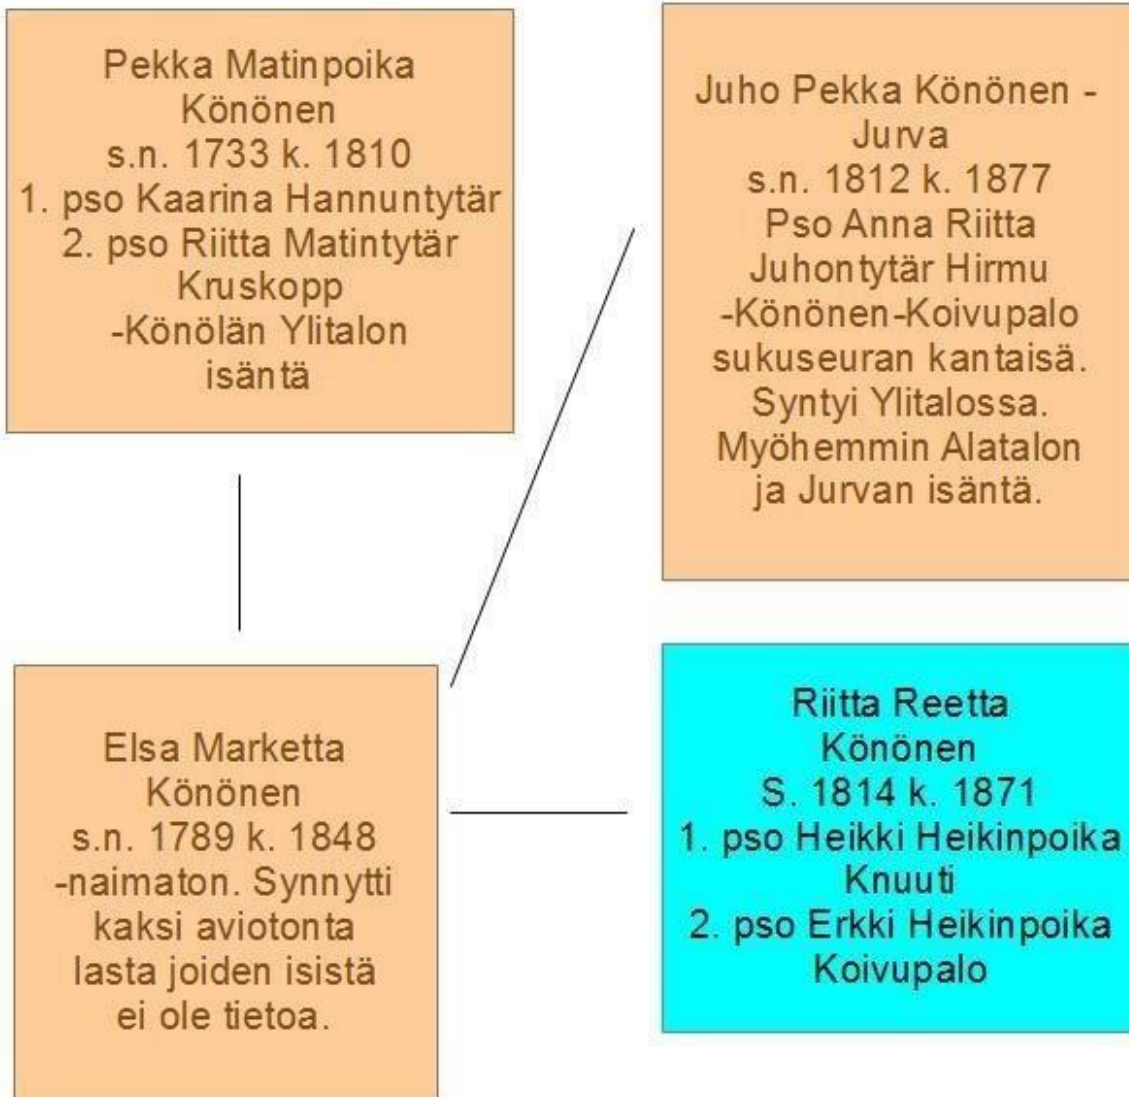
Pekka Matinpoika Könönen
s.n. 1733 k. 1810
1. pso Kaarina Hannuntytär
2. pso Riitta Matintytär Kruskopp
-Könölän Ylitalon isäntä

Juho Pekka Könönen - Jurva
s.n. 1812 k. 1877
Pso Anna Riitta Juhontytär Hirmu
-Könönen-Koivupalo sukuseuran kantaisä. Syntyi Ylitalossa. Myöhemmin Alatalon ja Jurvan isäntä.

Elsa Marketta Könönen
s.n. 1789 k. 1848
-naimaton. Synnytti kaksi aviotonta lasta joiden isistä ei ole tietoa.

Riitta Reetta Könönen
S. 1814 k. 1871
1. pso Heikki Heikinpoika Knuuti
2. pso Erkki Heikinpoika Koivupalo